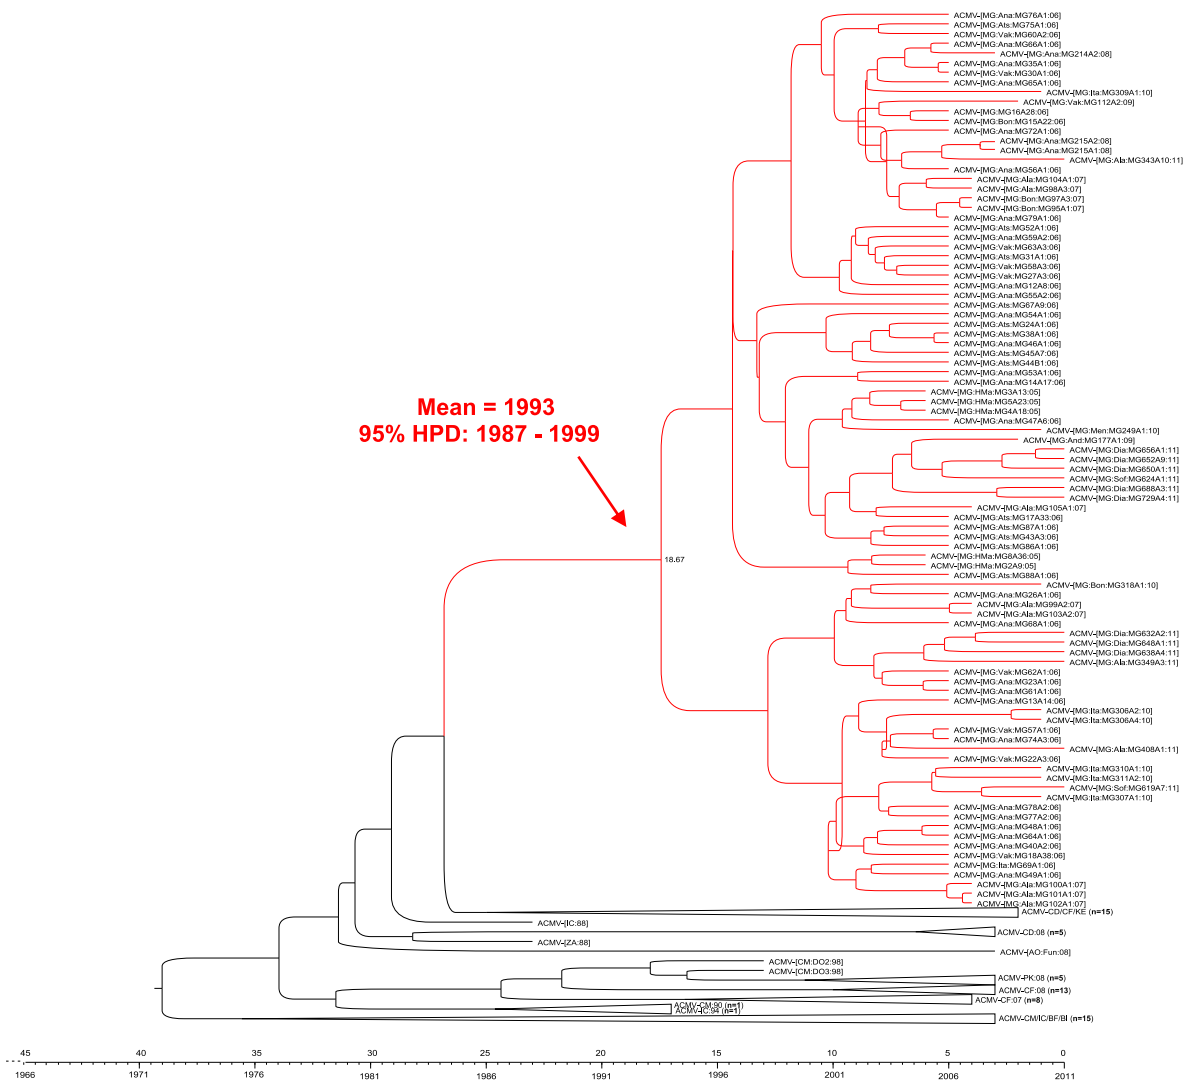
ACMV-[MG:Ana:MG76A1:06]
ACMV-[MG:Ats:MG75A1:06]
ACMV-[MG:Vak:MG60A2:06]
ACMV-[MG:Ana:MG66A1:06]
ACMV-[MG:Ana:MG214A2:08]
ACMV-[MG:Ana:MG35A1:06]
ACMV-[MG:Vak:MG30A1:06]
ACMV-[MG:Ana:MG65A1:06]
ACMV-[MG:Ita:MG309A1:10]
ACMV-[MG:Vak:MG112A2:09]
ACMV-[MG:MG16A28:06]
ACMV-[MG:Bon:MG15A22:06]
ACMV-[MG:Ana:MG72A1:06]
ACMV-[MG:Ana:MG215A2:08]
ACMV-[MG:Ana:MG215A1:08]
ACMV-[MG:Ala:MG343A10:11]
ACMV-[MG:Ana:MG56A1:06]
ACMV-[MG:Ala:MG104A1:07]
ACMV-[MG:Ala:MG98A3:07]
ACMV-[MG:Bon:MG97A3:07]
ACMV-[MG:Bon:MG95A1:07]
ACMV-[MG:Ana:MG79A1:06]
ACMV-[MG:Ats:MG52A1:06]
ACMV-[MG:Ana:MG59A2:06]
ACMV-[MG:Vak:MG63A3:06]
ACMV-[MG:Ats:MG31A1:06]
ACMV-[MG:Vak:MG58A3:06]
ACMV-[MG:Vak:MG27A3:06]
ACMV-[MG:Ana:MG12A8:06]
ACMV-[MG:Ana:MG55A2:06]
ACMV-[MG:Ats:MG67A9:06]
ACMV-[MG:Ana:MG54A1:06]
ACMV-[MG:Ats:MG24A1:06]
ACMV-[MG:Ats:MG38A1:06]
ACMV-[MG:Ana:MG46A1:06]
ACMV-[MG:Ats:MG45A7:06]
ACMV-[MG:Ats:MG44B1:06]
ACMV-[MG:Ana:MG53A1:06]
ACMV-[MG:Ana:MG14A17:06]
Mean = 1993
95% HPD: 1987 - 1999
ACMV-[MG:HMa:MG3A13:05]
ACMV-[MG:HMa:MG5A23:05]
ACMV-[MG:HMa:MG4A18:05]
ACMV-[MG:Ana:MG47A6:06]
ACMV-[MG:Men:MG249A1:10]
ACMV-[MG:And:MG177A1:09]
ACMV-[MG:Dia:MG656A1:11]
ACMV-[MG:Dia:MG652A9:11]
ACMV-[MG:Dia:MG650A1:11]
ACMV-[MG:Sof:MG624A1:11]
ACMV-[MG:Dia:MG688A3:11]
ACMV-[MG:Dia:MG729A4:11]
ACMV-[MG:Ala:MG105A1:07]
ACMV-[MG:Ats:MG17A33:06]
ACMV-[MG:Ats:MG87A1:06]
ACMV-[MG:Ats:MG43A3:06]
ACMV-[MG:Ats:MG86A1:06]
18.67
ACMV-[MG:HMa:MG8A36:05]
ACMV-[MG:HMa:MG2A9:05]
ACMV-[MG:Ats:MG88A1:06]
ACMV-[MG:Bon:MG318A1:10]
ACMV-[MG:Ana:MG26A1:06]
ACMV-[MG:Ala:MG99A2:07]
ACMV-[MG:Ala:MG103A2:07]
ACMV-[MG:Ana:MG68A1:06]
ACMV-[MG:Dia:MG632A2:11]
ACMV-[MG:Dia:MG648A1:11]
ACMV-[MG:Dia:MG638A4:11]
ACMV-[MG:Ala:MG349A3:11]
ACMV-[MG:Vak:MG62A1:06]
ACMV-[MG:Ana:MG23A1:06]
ACMV-[MG:Ana:MG61A1:06]
ACMV-[MG:Ana:MG13A14:06]
ACMV-[MG:Ita:MG306A2:10]
ACMV-[MG:Ita:MG306A4:10]
ACMV-[MG:Vak:MG57A1:06]
ACMV-[MG:Ana:MG74A3:06]
ACMV-[MG:Ala:MG408A1:11]
ACMV-[MG:Vak:MG22A3:06]
ACMV-[MG:Ita:MG310A1:10]
ACMV-[MG:Ita:MG311A2:10]
ACMV-[MG:Sof:MG619A7:11]
ACMV-[MG:Ita:MG307A1:10]
ACMV-[MG:Ana:MG78A2:06]
ACMV-[MG:Ana:MG77A2:06]
ACMV-[MG:Ana:MG48A1:06]
ACMV-[MG:Ana:MG64A1:06]
ACMV-[MG:Ana:MG40A2:06]
ACMV-[MG:Vak:MG18A38:06]
ACMV-[MG:Ita:MG69A1:06]
ACMV-[MG:Ana:MG49A1:06]
ACMV-[MG:Ala:MG100A1:07]
ACMV-[MG:Ala:MG101A1:07]
ACMV-[MG:Ala:MG102A1:07]
ACMV-CD/CF/KE (n=15)
ACMV-[IC:88]
ACMV-CD:08 (n=5)
ACMV-[ZA:88]
ACMV-[AO:Fun:08]
ACMV-[CM:DO2:98]
ACMV-[CM:DO3:98]
ACMV-PK:08 (n=5)
ACMV-CF:08 (n=13)
ACMV-CF:07 (n=8)
ACMV-CM:90 (n=1)
ACMV-IC:94 (n=1)
ACMV-CM/IC/BF/BI (n=15)
45 40 35 30 25 20 15 10 5 0
1966 1971 1976 1981 1986 1991 1996 2001 2006 2011